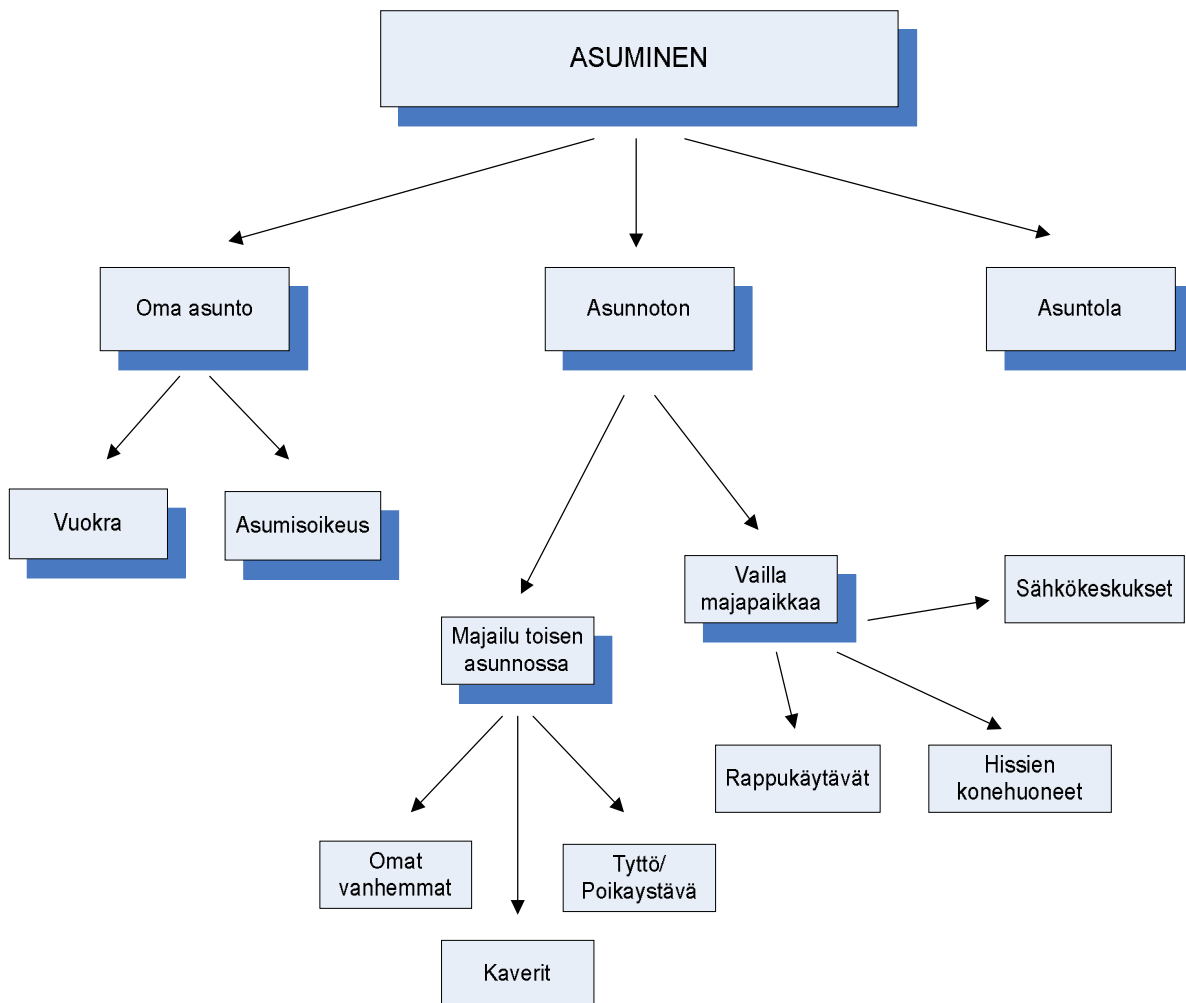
ASUMINEN

Oma asunto

Asunnoton

Asuntola

Vuokra

Asumisoikeus

Majailu toisen asunnossa

Vailla majapaikkaa

Sähkökeskukset

Rappukäytävät

Hissien konehuoneet

Omat vanhemmat

Kaverit

Tyttö/ Poikaystävä